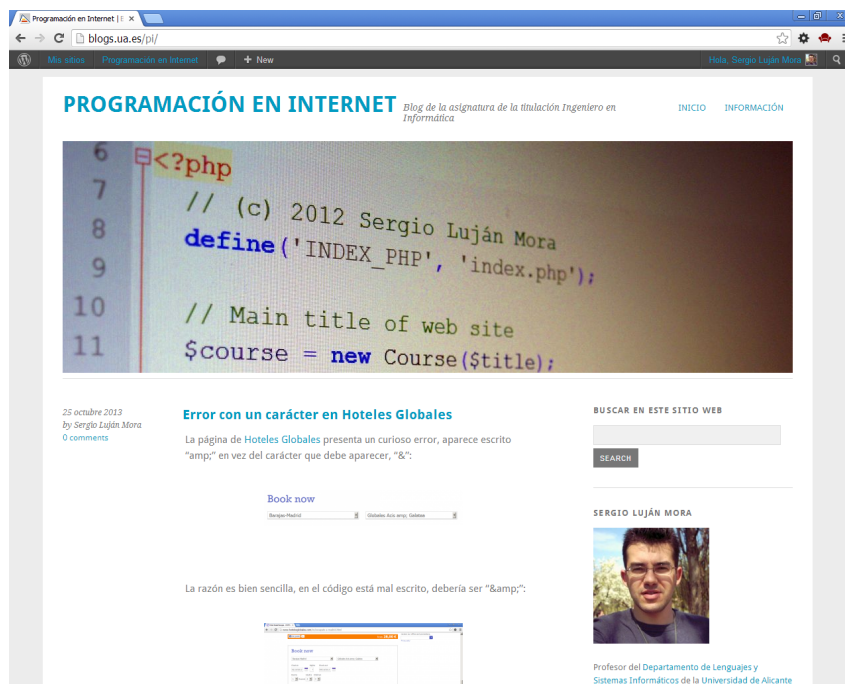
Programación en Internet | ×

blogs.ua.es/pi/

Mis sitios Programación en Internet + New

Hola, Sergio Luján Mora

PROGRAMACIÓN EN INTERNET

Blog de la asignatura de la titulación Ingeniero en Informática

INICIO INFORMACIÓN

6 <?php
7 // (c) 2012 Sergio Luján Mora
8 define('INDEX_PHP', 'index.php');
9
10 // Main title of web site
11 $course = new Course($title);

25 octubre 2013
by Sergio Luján Mora
0 comments

Error con un carácter en Hoteles Globales

La página de Hoteles Globales presenta un curioso error, aparece escrito "amp;" en vez del carácter que debe aparecer, "&":

Book now

Barajas-Madrid

Globales Acis amp; Galatea

La razón es bien sencilla, en el código está mal escrito, debería ser "&amp;":

Book now

BUSCAR EN ESTE SITIO WEB

SEARCH

SERGIO LUJÁN MORA

Profesor del Departamento de Lenguajes y Sistemas Informáticos de la Universidad de Alicante